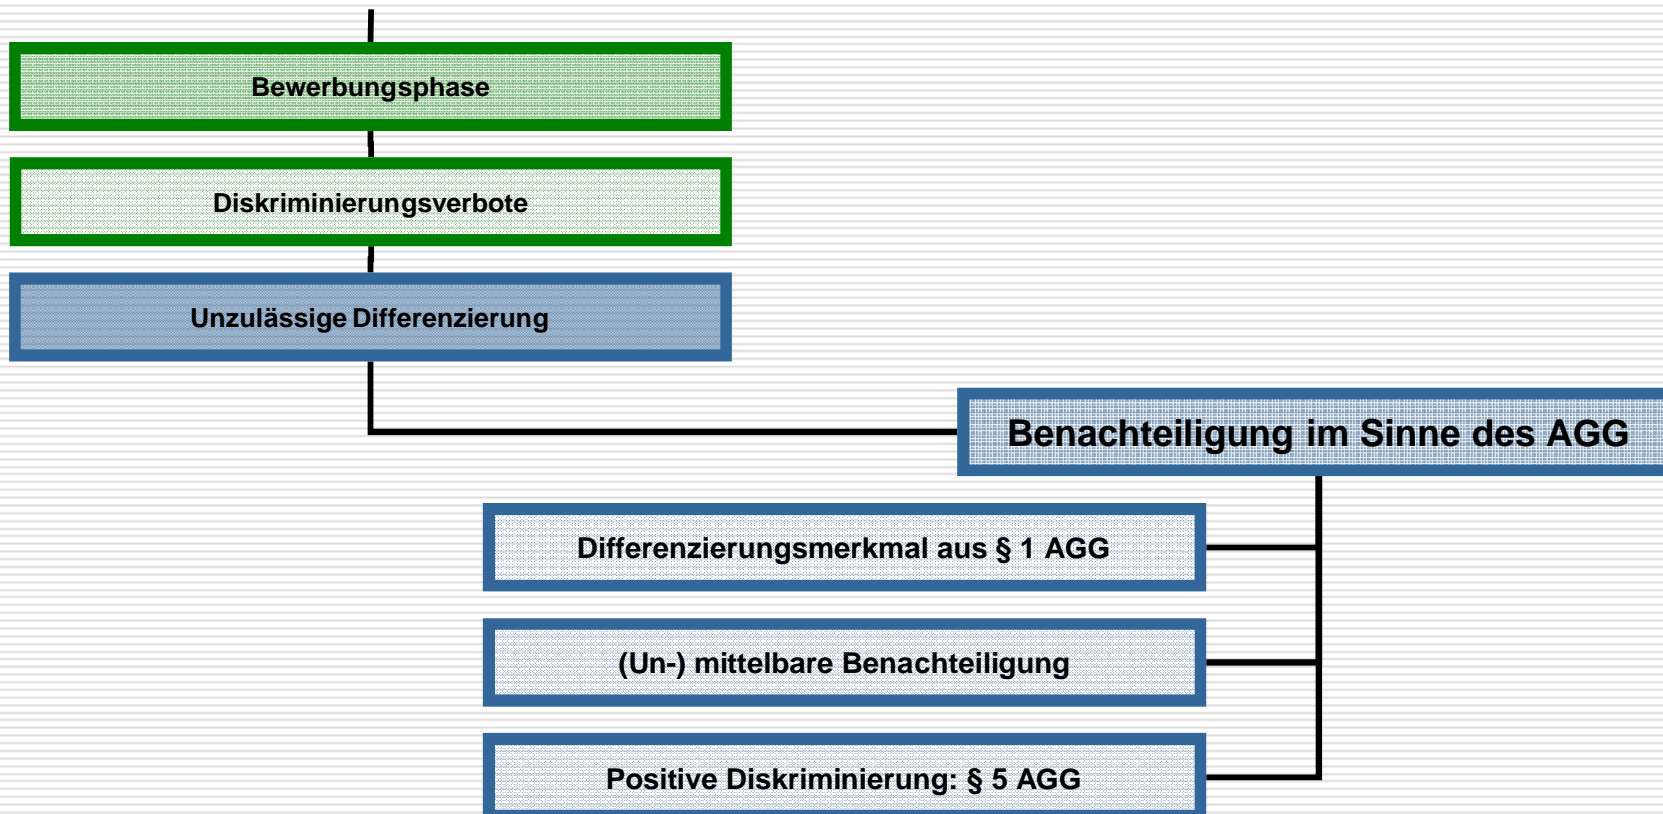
Bewerbungsphase

Diskriminierungsverbote

Unzulässige Differenzierung

Benachteiligung im Sinne des AGG

Differenzierungsmerkmal aus § 1 AGG

(Un-) mittelbare Benachteiligung

Positive Diskriminierung: § 5 AGG